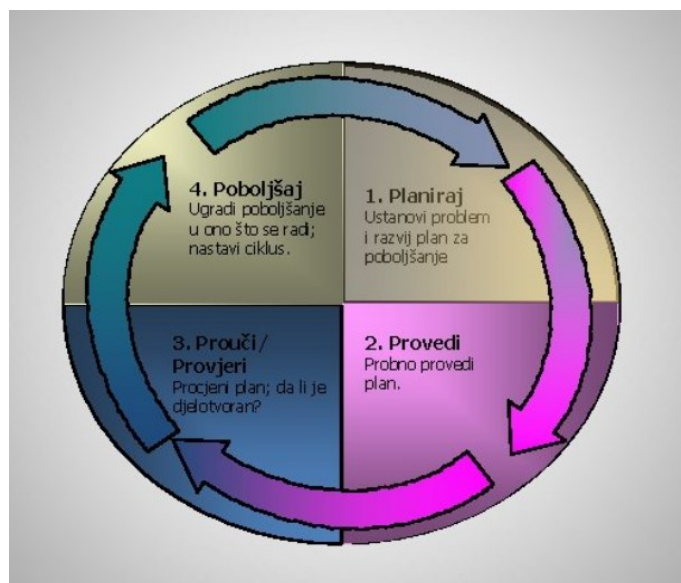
4. Poboljšaj
Ugradi poboljšanje u ono što se radi; nastavi ciklus.

1. Planiraj
Ustanovi problem i razvij plan za poboljšanje

3. Prouči / Provjeri
Procjeni plan; da li je djelotvoran?

2. Provedi
Probno provedi plan.